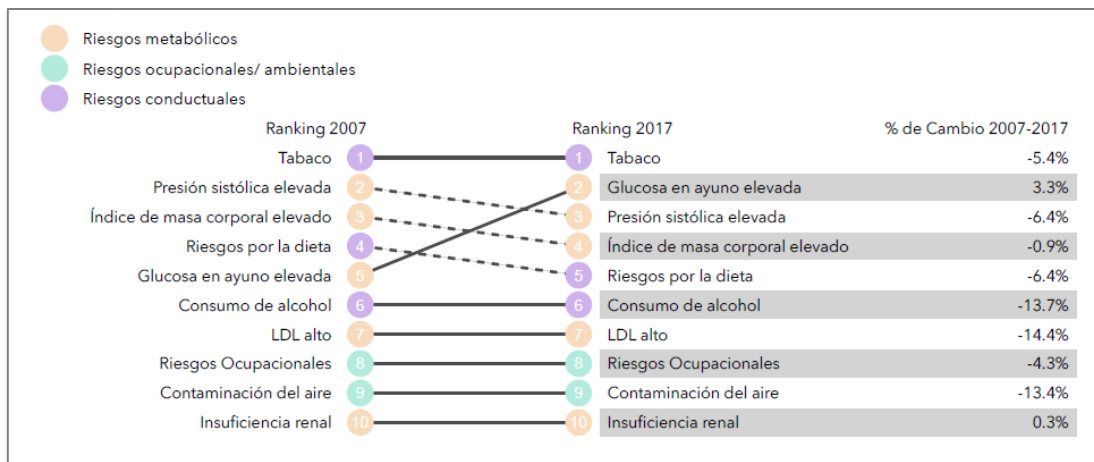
Riesgos metabólicos
Riesgos ocupacionales/ ambientales
Riesgos conductuales

| Ranking 2007 | | Ranking 2017 | % de Cambio 2007-2017 |
|---|---|---|---|
| Tabaco 1 | 1 | Tabaco | -5.4% |
| Presión sistólica elevada 2 | 2 | Glucosa en ayuno elevada | 3.3% |
| Índice de masa corporal elevado 3 | 3 | Presión sistólica elevada | -6.4% |
| Riesgos por la dieta 4 | 4 | Índice de masa corporal elevado | -0.9% |
| Glucosa en ayuno elevada 5 | 5 | Riesgos por la dieta | -6.4% |
| Consumo de alcohol 6 | 6 | Consumo de alcohol | -13.7% |
| LDL alto 7 | 7 | LDL alto | -14.4% |
| Riesgos Ocupacionales 8 | 8 | Riesgos Ocupacionales | -4.3% |
| Contaminación del aire 9 | 9 | Contaminación del aire | -13.4% |
| Insuficiencia renal 10 | 10 | Insuficiencia renal | 0.3% |